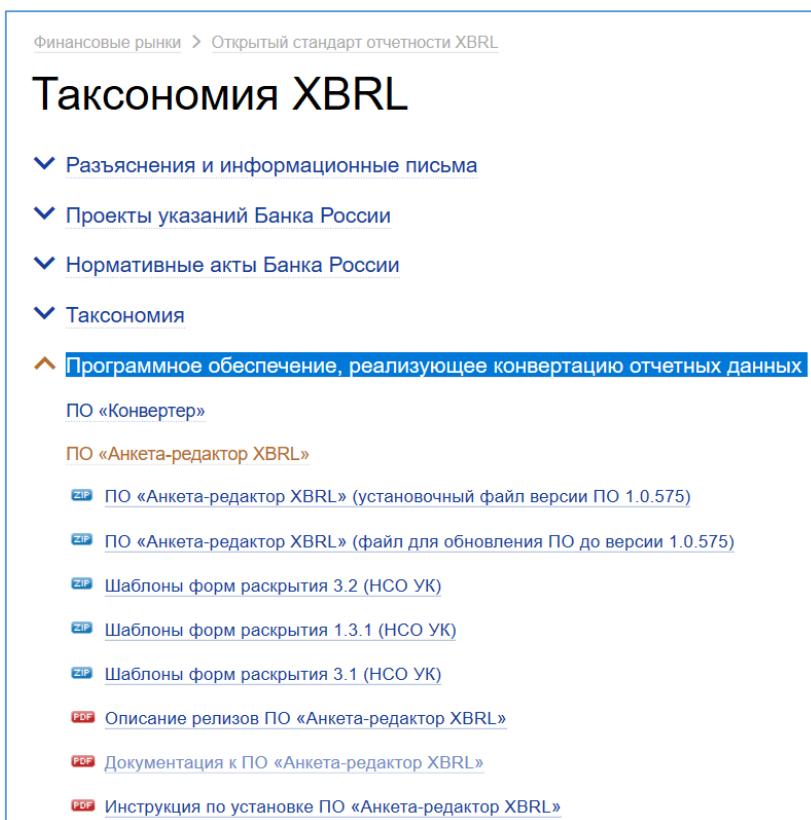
Финансовые рынки > Открытый стандарт отчетности XBRL

Таксономия XBRL

Разъяснения и информационные письма

Проекты указаний Банка России

Нормативные акты Банка России

Таксономия

Программное обеспечение, реализующее конвертацию отчетных данных

ПО «Конвертер»

ПО «Анкета-редактор XBRL»

ZIP ПО «Анкета-редактор XBRL» (установочный файл версии ПО 1.0.575)

ZIP ПО «Анкета-редактор XBRL» (файл для обновления ПО до версии 1.0.575)

ZIP Шаблоны форм раскрытия 3.2 (НСО УК)

ZIP Шаблоны форм раскрытия 1.3.1 (НСО УК)

ZIP Шаблоны форм раскрытия 3.1 (НСО УК)

PDF Описание релизов ПО «Анкета-редактор XBRL»

PDF Документация к ПО «Анкета-редактор XBRL»

PDF Инструкция по установке ПО «Анкета-редактор XBRL»